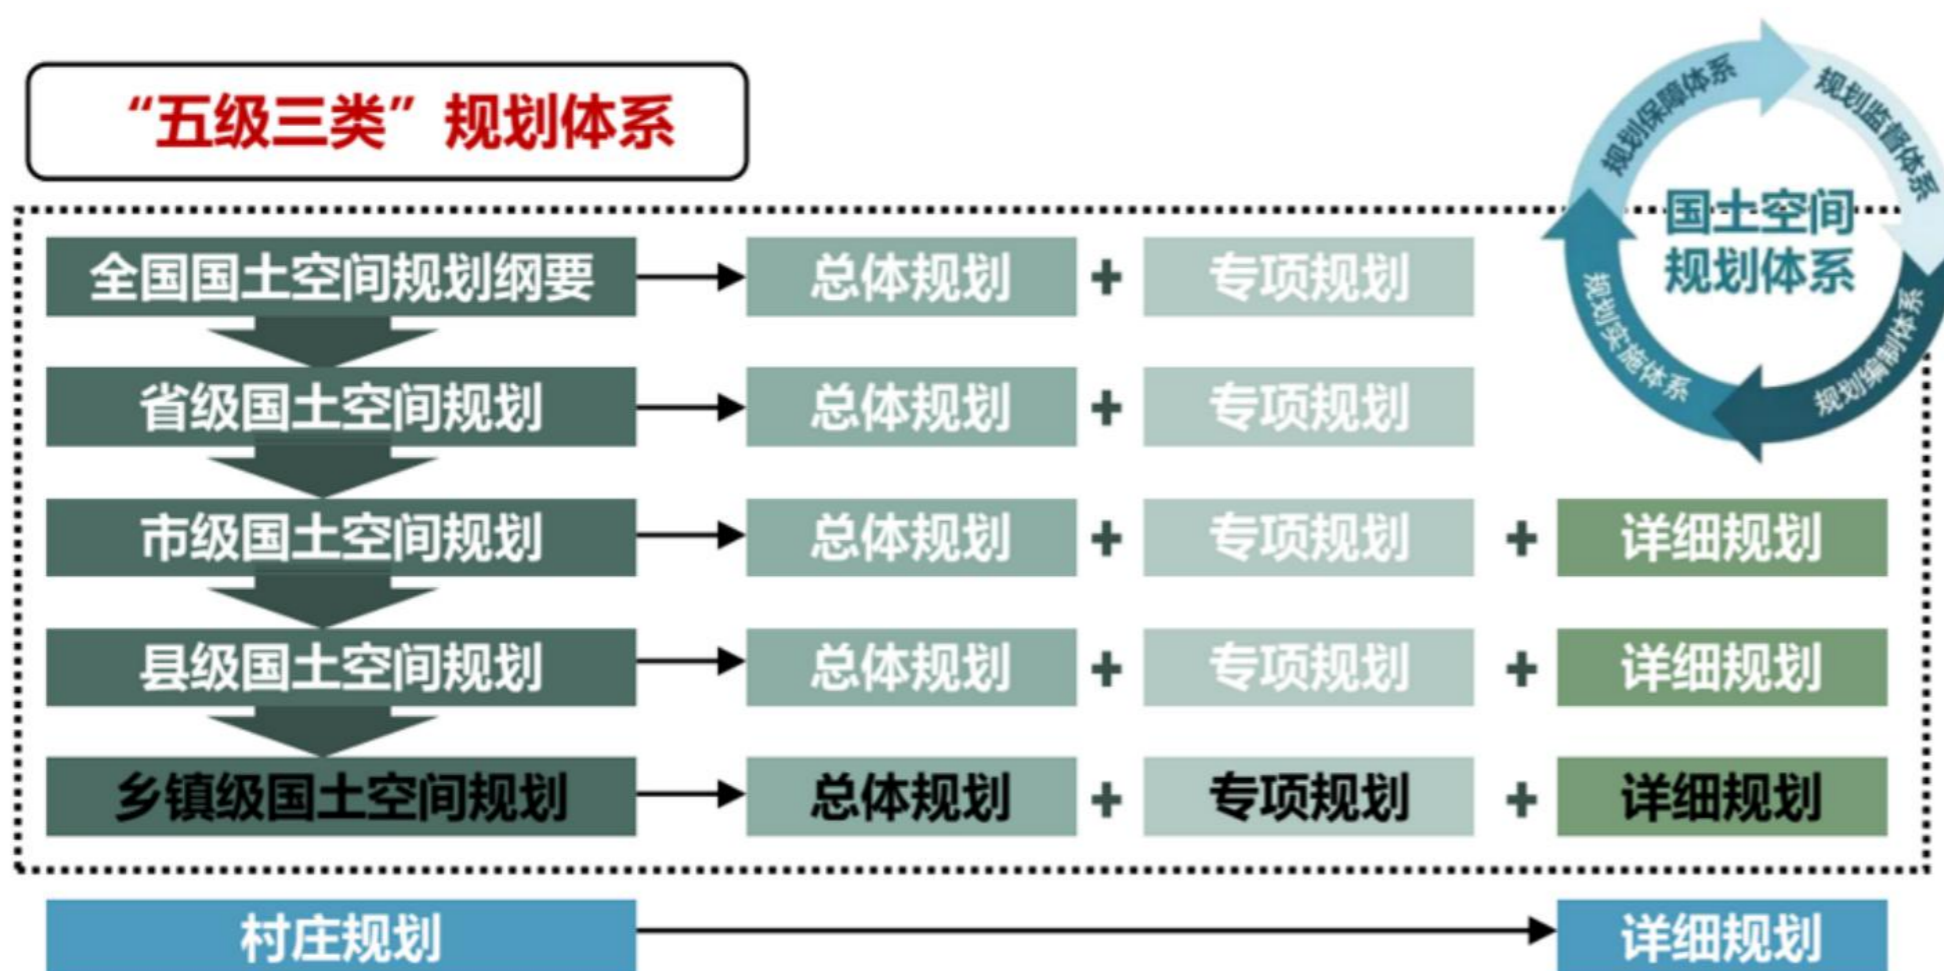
“五级三类”规划体系

规划保障体系
规划监督体系
国土空间规划体系
规划实施体系
规划编制体系

全国国土空间规划纲要 → 总体规划 + 专项规划

省级国土空间规划 → 总体规划 + 专项规划

市级国土空间规划 → 总体规划 + 专项规划 + 详细规划

县级国土空间规划 → 总体规划 + 专项规划 + 详细规划

乡镇级国土空间规划 → 总体规划 + 专项规划 + 详细规划

村庄规划 → 详细规划